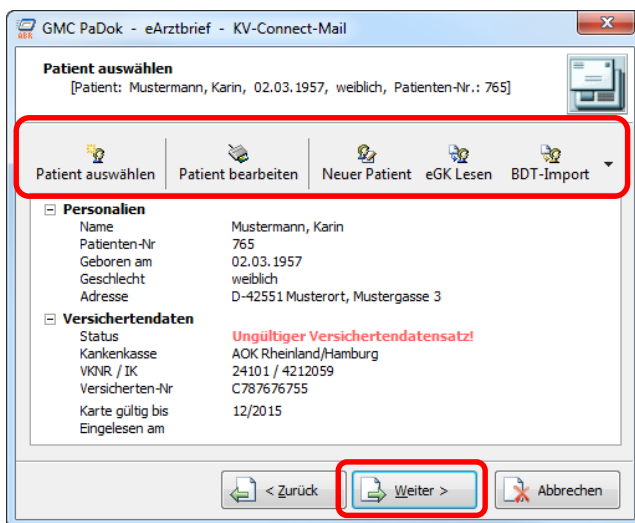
GMC PaDok - eArztbrief - KV-Connect-Mail

Patient auswählen
[Patient: Mustermann, Karin, 02.03.1957, weiblich, Patienten-Nr.: 765]

Patient auswählen | Patient bearbeiten | Neuer Patient | eGK Lesen | BDT-Import

Personalien

| | |
|---|---|
| Name | Mustermann, Karin |
| Patienten-Nr | 765 |
| Geboren am | 02.03.1957 |
| Geschlecht | weiblich |
| Adresse | D-42551 Musterort, Mustergasse 3 |

Versichertendaten

| | |
|---|---|
| Status | Ungültiger Versichertendatensatz! |
| Kankenkasse | AOK Rheinland/Hamburg |
| VKNR / IK | 24101 / 4212059 |
| Versicherten-Nr | C787676755 |
| Karte gültig bis | 12/2015 |
| Eingelesen am | |

< Zurück | Weiter > | Abbrechen